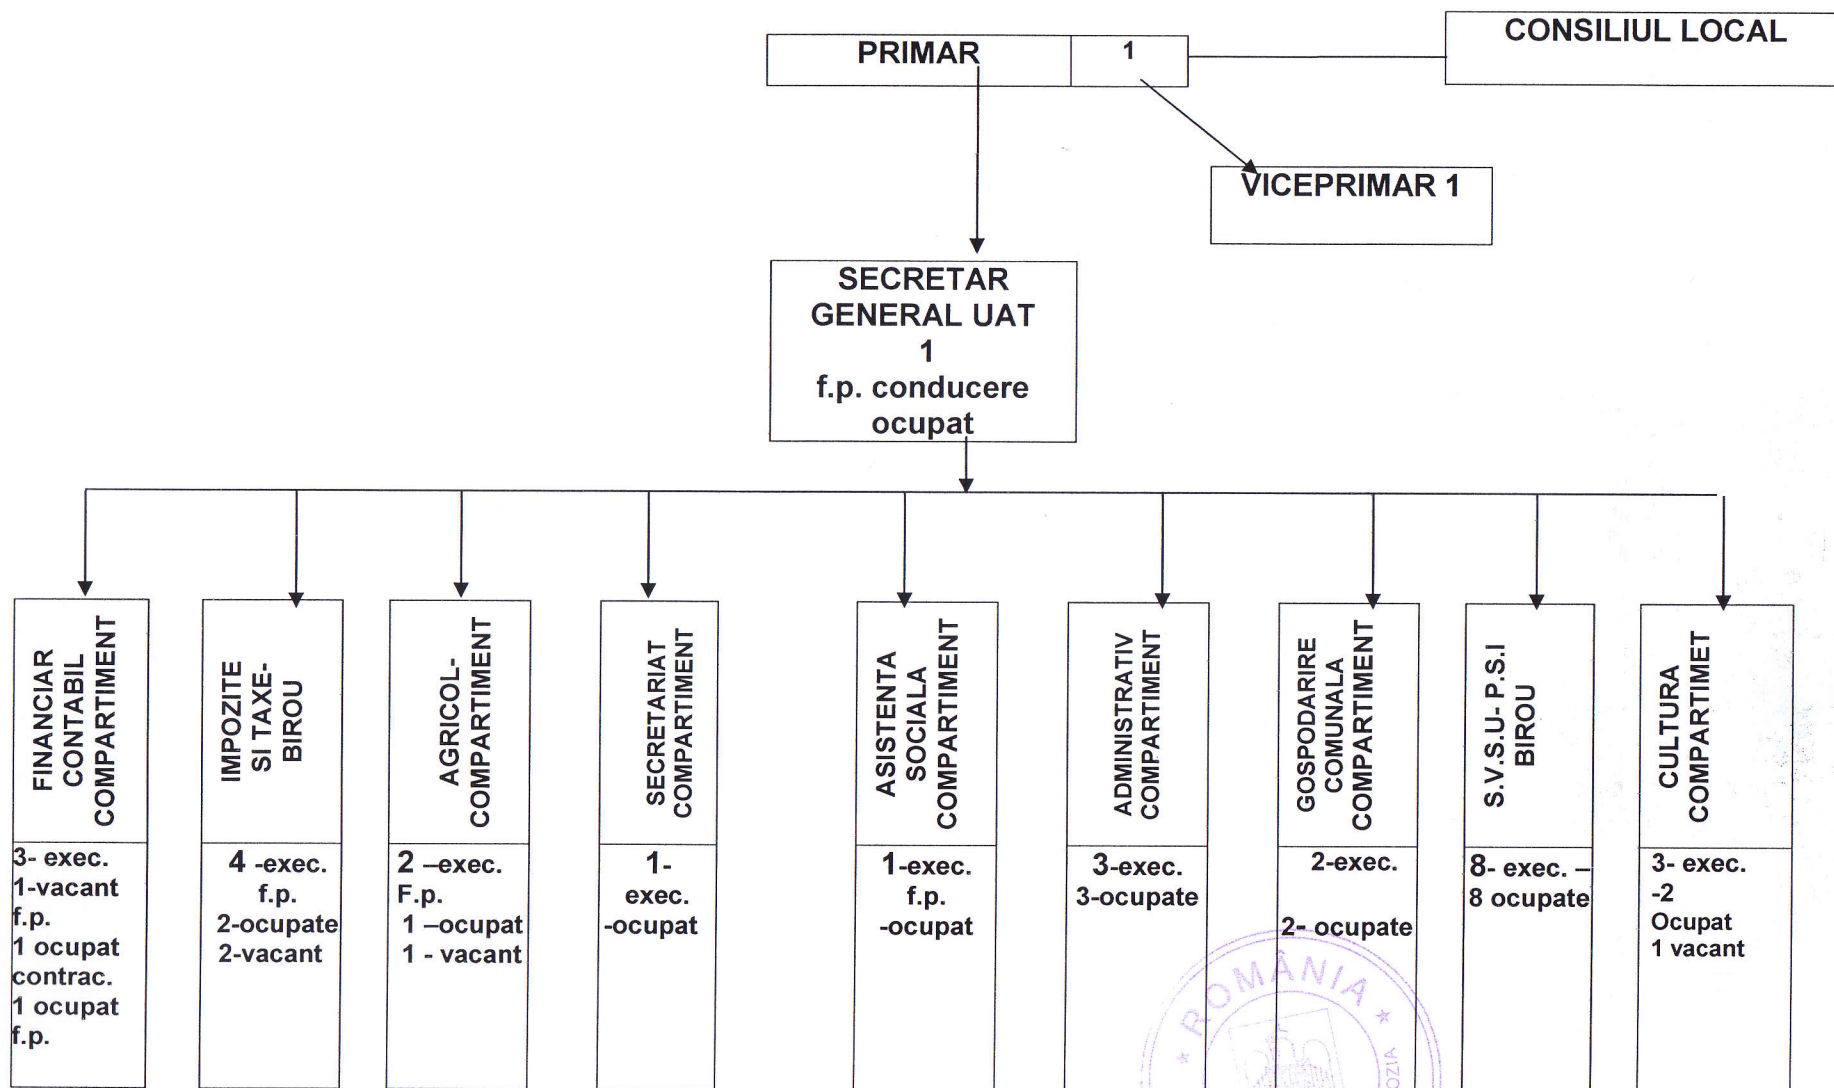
PRIMAR 1

CONSILIUL LOCAL

VICEPRIMAR 1

SECRETAR GENERAL UAT 1 f.p. conducere ocupat

FINANCIAR CONTABIL COMPARTIMENT

3- exec. 1-vacant f.p. 1 ocupat contrac. 1 ocupat f.p.

IMPOZITE SI TAXE-BIROU

4 -exec. f.p. 2-ocupate 2-vacant

AGRICOL-COMPARTIMENT

2 –exec. F.p. 1 –ocupat 1 - vacant

SECRETARIAT COMPARTIMENT

1- exec. -ocupat

ASISTENTA SOCIALA COMPARTIMENT

1-exec. f.p. -ocupat

ADMINISTRATIV COMPARTIMENT

3-exec. 3-ocupate

GOSPODARIRE COMUNALA COMPARTIMENT

2-exec.

2- ocupate

S.V.S.U- P.S.I BIROU

8- exec. – 8 ocupate

CULTURA COMPARTIMET

3- exec. -2 Ocupat 1 vacant

ROMÂNIA

OZIA